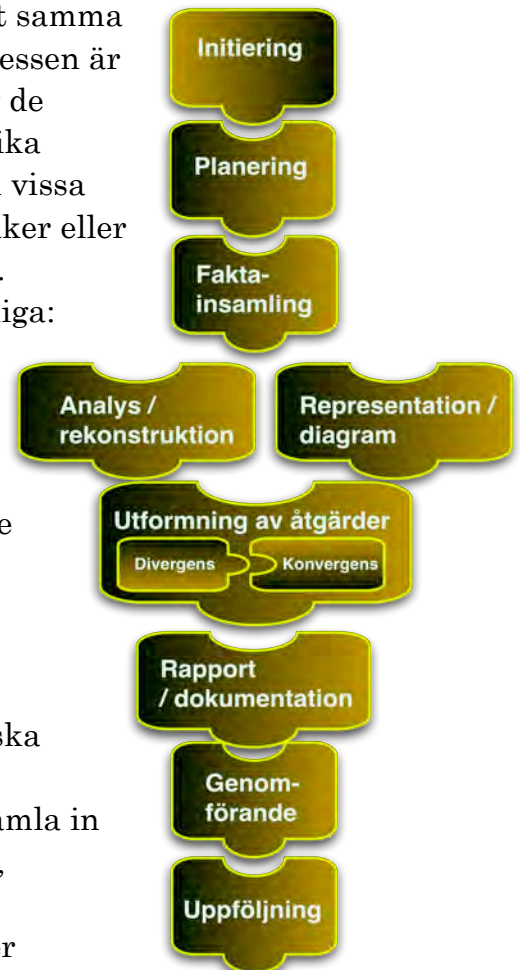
t samma
essen är
de
ika
vissa
ker eller
.
iga:

e

ska

mla in
,

r

Initiering

Planering

Fakta-
insamling

Analys / rekonstruktion

Representation / diagram

Utformning av åtgärder

Divergens

Konvergens

Rapport / dokumentation

Genom-
förande

Uppföljning